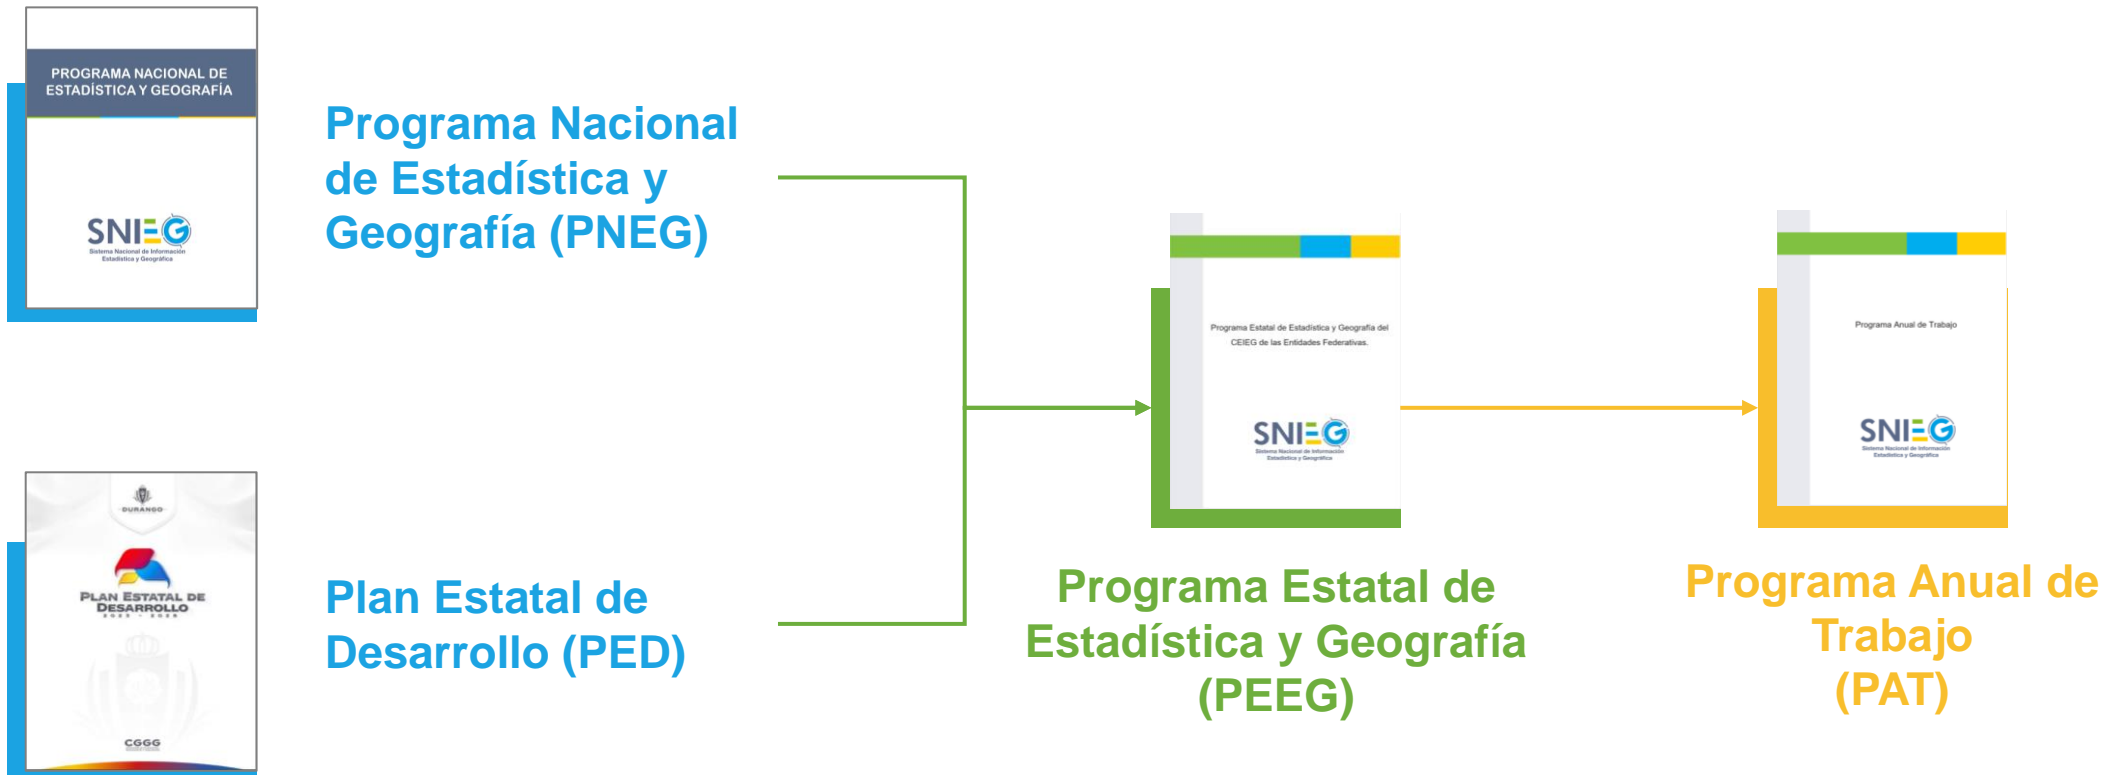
PROGRAMA NACIONAL DE ESTADÍSTICA Y GEOGRAFÍA

SNIEG
Sistema Nacional de Información Estadística y Geográfica

Programa Nacional de Estadística y Geografía (PNEG)

DURANGO

PLAN ESTATAL DE DESARROLLO

CGGG

Plan Estatal de Desarrollo (PED)

Programa Estatal de Estadística y Geografía del CEIEG de las Entidades Federativas.

SNIEG
Sistema Nacional de Información Estadística y Geográfica

Programa Estatal de Estadística y Geografía (PEEG)

Programa Anual de Trabajo

SNIEG
Sistema Nacional de Información Estadística y Geográfica

Programa Anual de Trabajo (PAT)